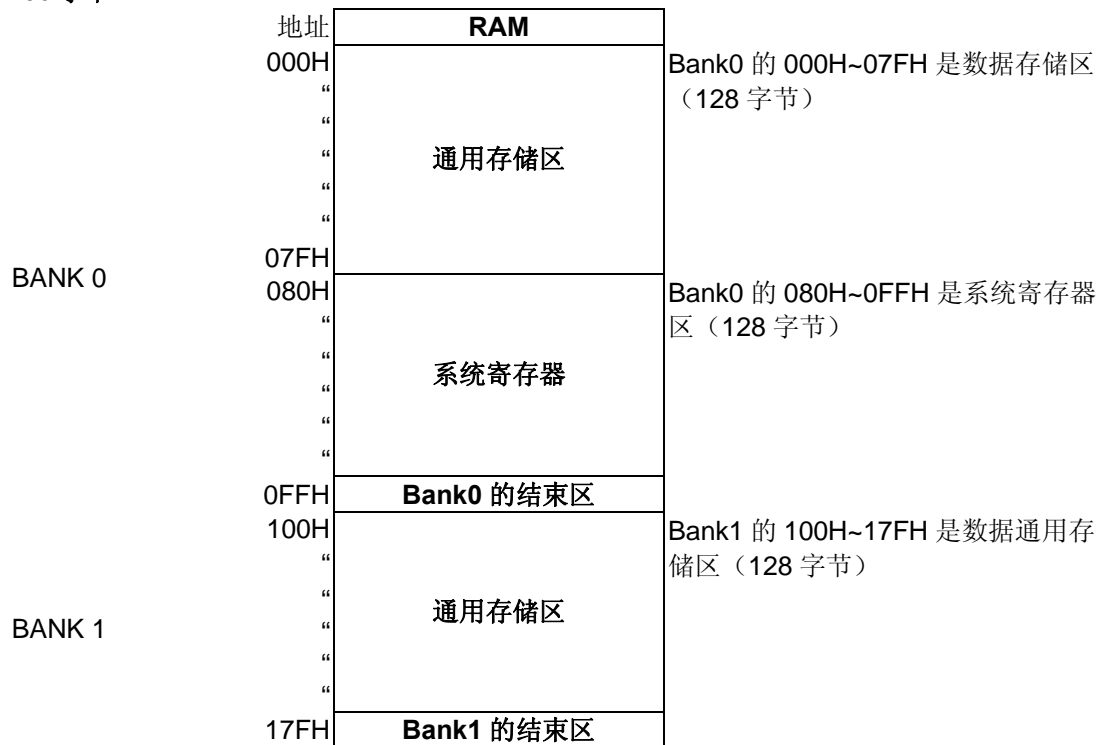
| 地址 | RAM |
|---|---|
| 000H<br>“<br>“<br>“<br>“<br>“<br>07FH | 通用存储区 |
| 080H<br>“<br>“<br>“<br>“<br>“ | 系统寄存器 |
| 0FFH | Bank0 的结束区 |
| 100H<br>“<br>“<br>“<br>“<br>“ | 通用存储区 |
| 17FH | Bank1 的结束区 |

BANK 0

BANK 1

Bank0 的 000H~07FH 是数据存储区（128 字节）

Bank0 的 080H~0FFH 是系统寄存器区（128 字节）

Bank1 的 100H~17FH 是数据通用存储区（128 字节）